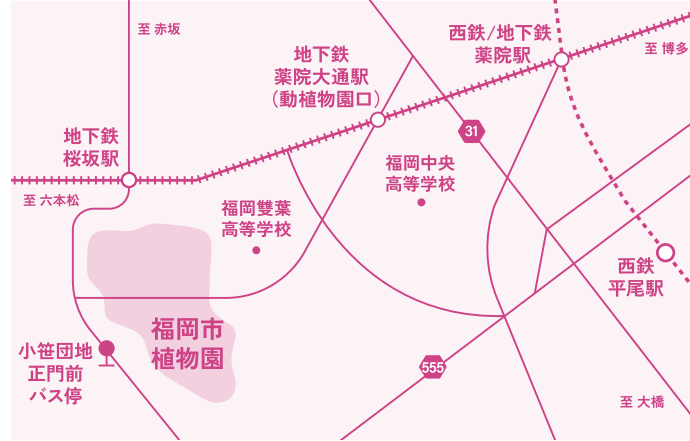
至 赤坂

地下鉄
薬院大通駅
(動植物園口)

西鉄/地下鉄
薬院駅

至 博多

31

地下鉄
桜坂駅

福岡中央
高等学校

至 六本松

福岡雙葉
高等学校

西鉄
平尾駅

福岡市
植物園

小笹団地
正門前
バス停

555

至 大橋